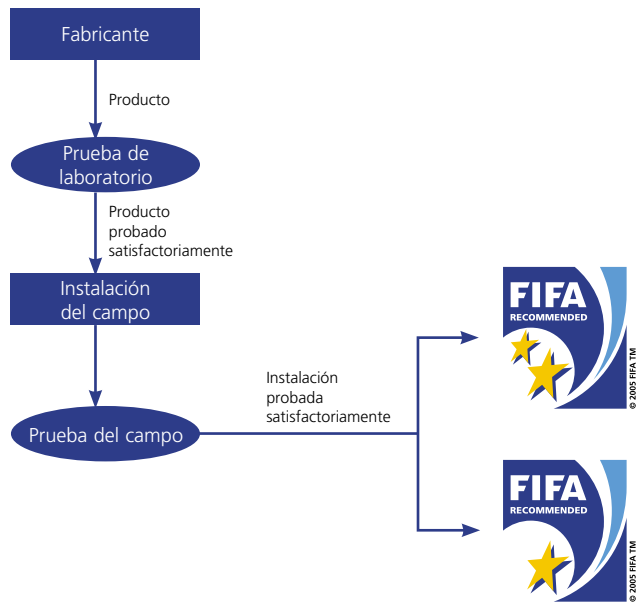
Fabricante

Producto

Prueba de laboratorio

Producto probado satisfactoriamente

Instalación del campo

Prueba del campo

Instalación probada satisfactoriamente

FIFA RECOMMENDED

© 2005 FIFA TM

FIFA RECOMMENDED

© 2005 FIFA TM